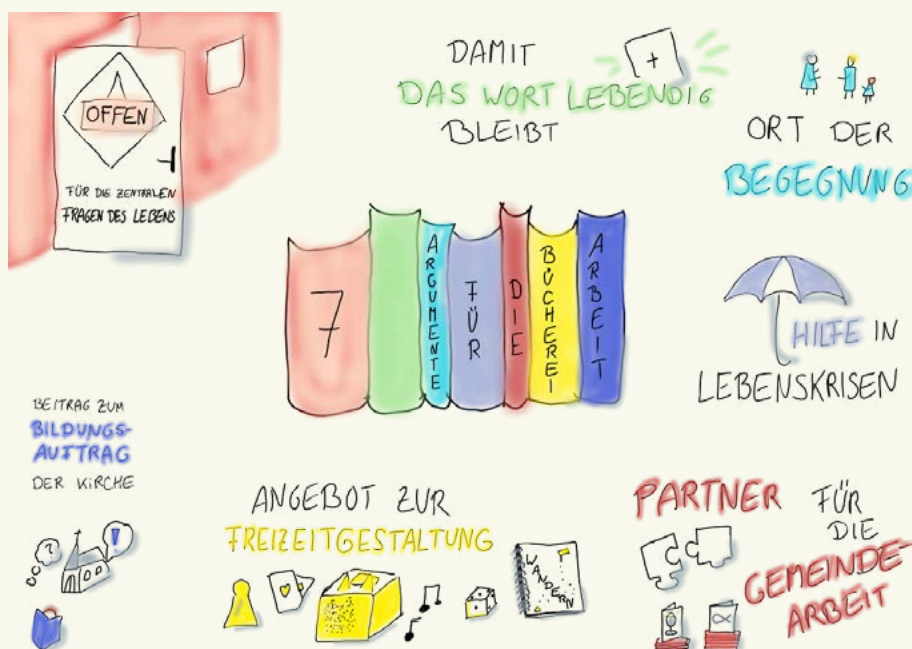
OFFEN

FÜR DIE ZENTRALEN FRAGEN DES LEBENS

DAMIT DAS WORT LEBENDIG BLEIBT

ORT DER BEGEGNUNG

7 ARGUMENTE FÜR DIE BÜCHEREI ARBEIT

HILFE IN LEBENSKRISEN

BEITRAG ZUM BILDUNGSAUFTRAG DER KIRCHE

ANGEBOT ZUR FREIZEITGESTALTUNG

WANDERN

PARTNER FÜR DIE GEMEINDEARBEIT